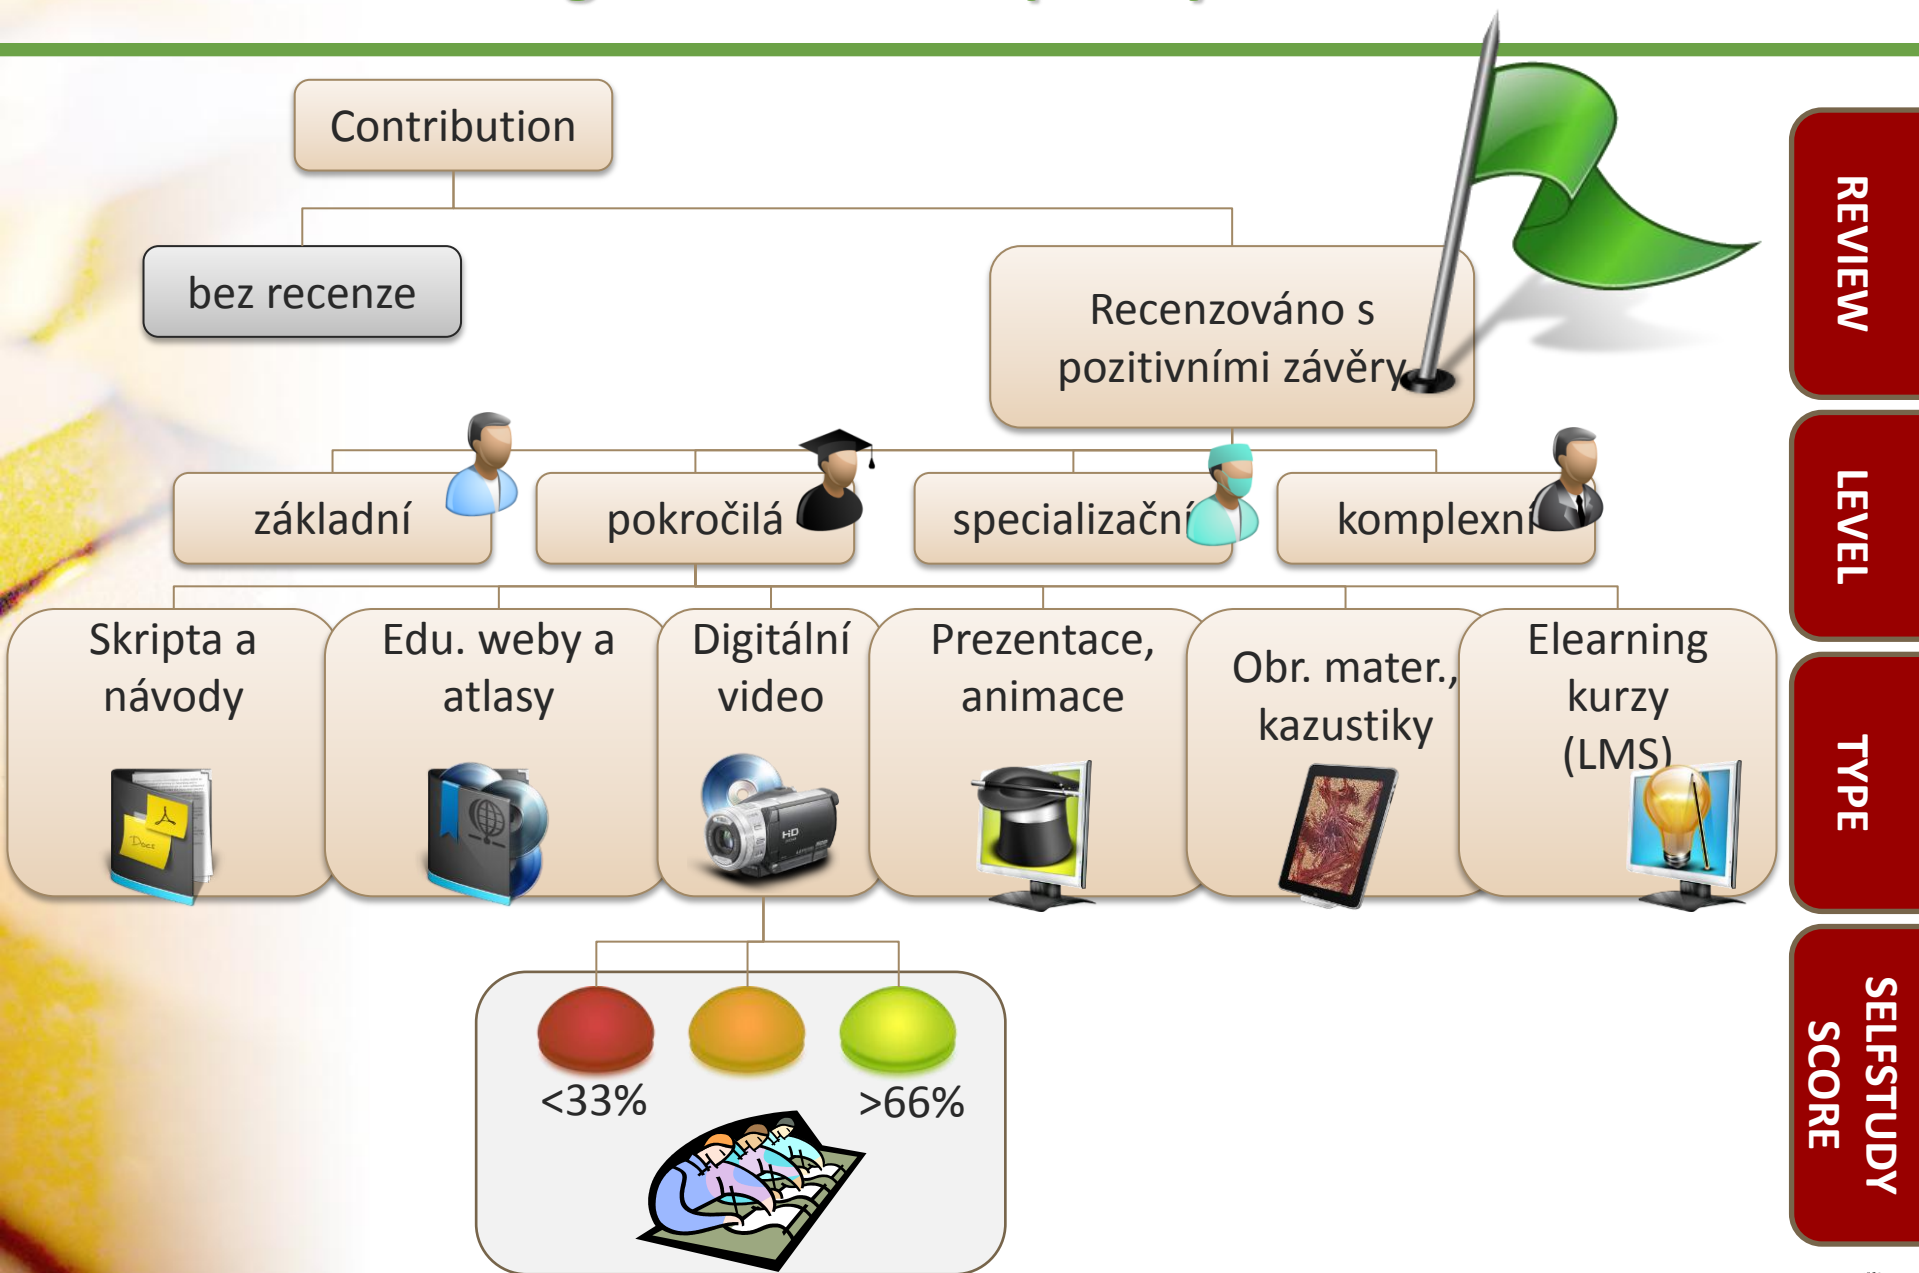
Contribution

bez recenze

Recenzováno s pozitivními závěry

základní

pokročilá

specializační

komplexní

Skripta a návody

Edu. weby a atlasy

Digitální video

Prezentace, animace

Obr. mater., kazustiky

Elearning kurzy (LMS)

<33%

>66%

REVIEW

LEVEL

TYPE

SELFSTUDY SCORE